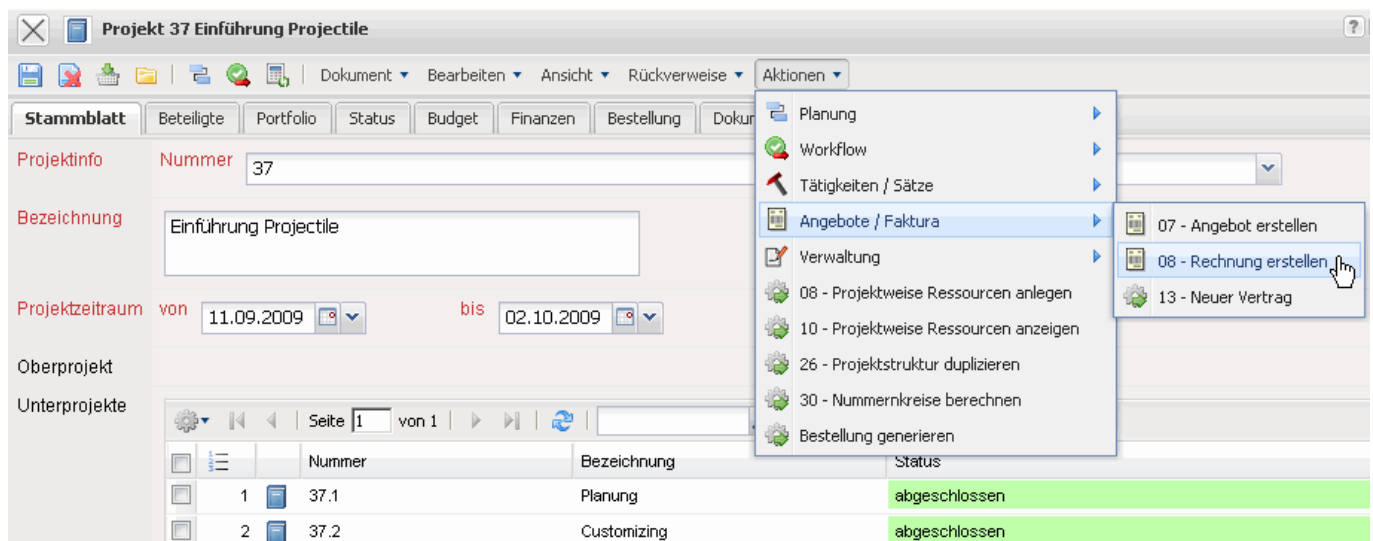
Projekt 37 Einführung Projectile

?

Dokument ▾ Bearbeiten ▾ Ansicht ▾ Rückverweise ▾ Aktionen ▾

Stammblatt | Beteiligte | Portfolio | Status | Budget | Finanzen | Bestellung | Doku

Projektinfo Nummer 37

Bezeichnung Einführung Projectile

Projektzeitraum von 11.09.2009 bis 02.10.2009

Oberprojekt

Unterprojekte

Seite 1 von 1

| | | | Nummer | Bezeichnung | Status |
|---|---|---|---|---|---|
| | 1 | | 37.1 | Planung | abgeschlossen |
| | 2 | | 37.2 | Customizing | abgeschlossen |

Planung
Workflow
Tätigkeiten / Sätze
Angebote / Faktura
Verwaltung
08 - Projektweise Ressourcen anlegen
10 - Projektweise Ressourcen anzeigen
26 - Projektstruktur duplizieren
30 - Nummernkreise berechnen
Bestellung generieren

07 - Angebot erstellen
08 - Rechnung erstellen
13 - Neuer Vertrag